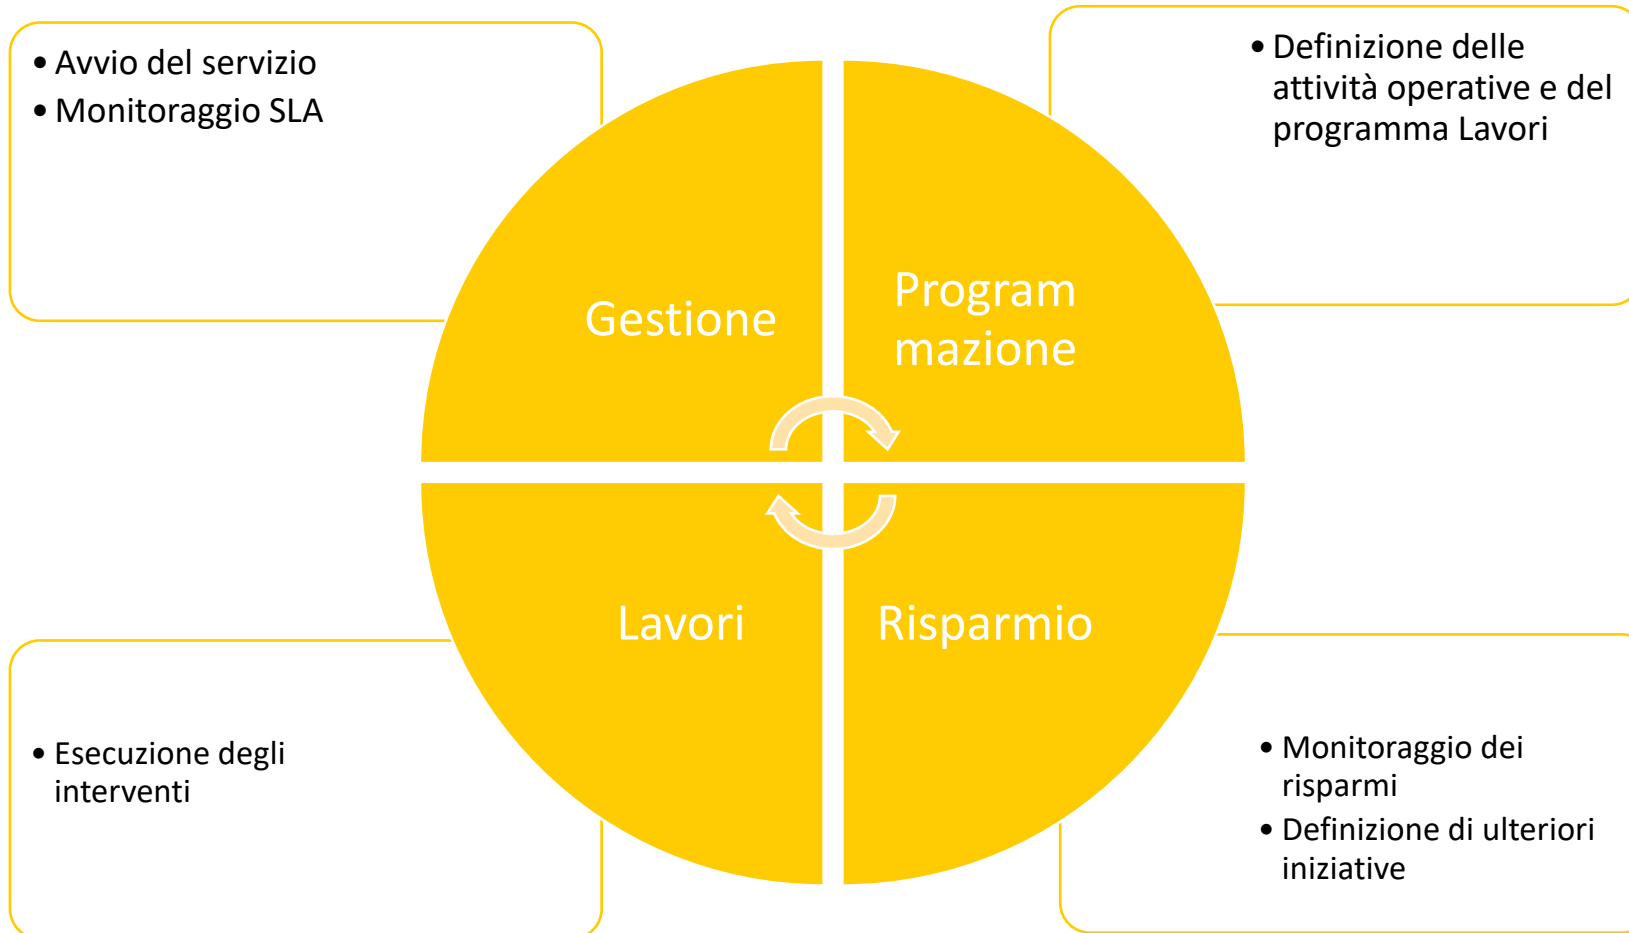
• Avvio del servizio
• Monitoraggio SLA

• Definizione delle attività operative e del programma Lavori

Gestione

Program mazione

Lavori

Risparmio

• Esecuzione degli interventi

• Monitoraggio dei risparmi
• Definizione di ulteriori iniziative